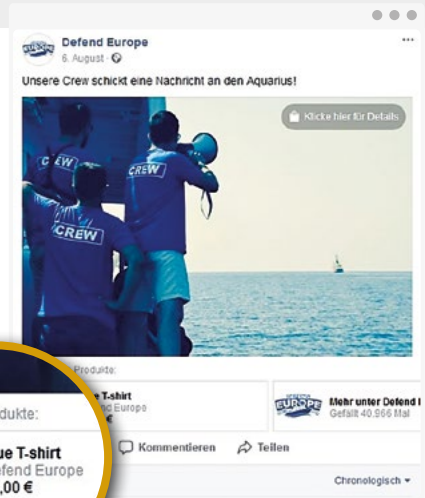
Defend Europe
6. August · 

Unsere Crew schickt eine Nachricht an den Aquarius!

Klicke hier für Details

CREW

CREW

CREW

Produkte:

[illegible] T-shirt
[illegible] Europe

Mehr unter Defend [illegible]
Gefällt 40.966 Mal

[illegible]dukte:

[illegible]ue T-shirt
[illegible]fend Europe
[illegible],00 €

Kommentieren

Teilen

Chronologisch